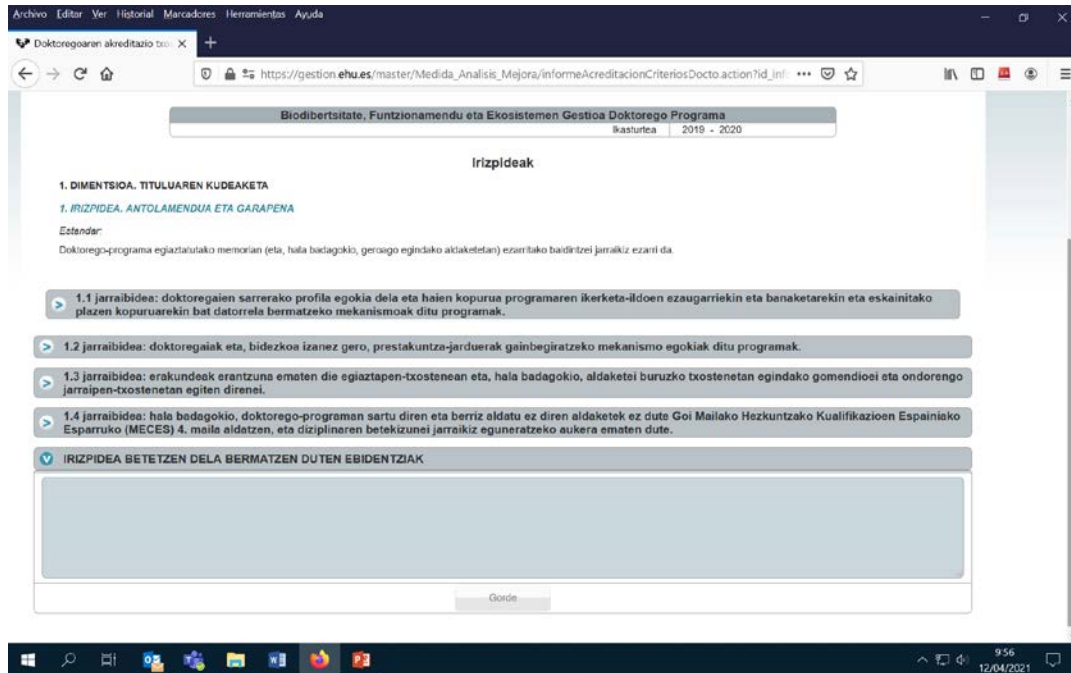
Archivo Editar Ver Historial Marcadores Herramientas Ayuda

Doktoregoaren akreditazio txo ×

https://gestion.ehu.es/master/Medida_Analisis_Mejora/informeAcreditacionCriteriosDocto.action?id_inf ···

Biodibertsitate, Funtzionamendu eta Ekosistemen Gestioa Doktorego Programa

Ikasturtea | 2019 - 2020

Irizpideak

1. DIMENTSIOA. TITULUAREN KUDEAKETA

1. IRIZPIDEA. ANTOLAMENDUA ETA GARAPENA

Estandar:

Doktorego-programa egiaztatutako memorian (eta, hala badagokio, geroago egindako aldaketetan) ezarritako baldintzei jarraikiz ezarri da.

1.1 jarraibidea: doktoregaien sarrerako profila egokia dela eta haien kopurua programaren ikerketa-ildoen ezaugarriekin eta banaketarekin eta eskainitako plazen kopuruarekin bat datorrela bermatzeko mekanismoak ditu programak.

1.2 jarraibidea: doktoregaiak eta, bidezkoa izanez gero, prestakuntza-jarduerak gainbegiratzeko mekanismo egokiak ditu programak.

1.3 jarraibidea: erakundeak erantzuna ematen die egiaztapen-txostenean eta, hala badagokio, aldaketei buruzko txostenetan egindako gomendioei eta ondorengo jarraipen-txostenetan egiten direnei.

1.4 jarraibidea: hala badagokio, doktorego-programan sartu diren eta berriz aldatu ez diren aldaketek ez dute Goi Mailako Hezkuntzako Kualifikazioen Espainiako Esparruko (MECES) 4. maila aldatzen, eta diziplinaren betekizunei jarraikiz eguneratzeko aukera ematen dute.

IRIZPIDEA BETETZEN DELA BERMATZEN DUTEN EBIDENTZIAK

Gorde

9:56
12/04/2021